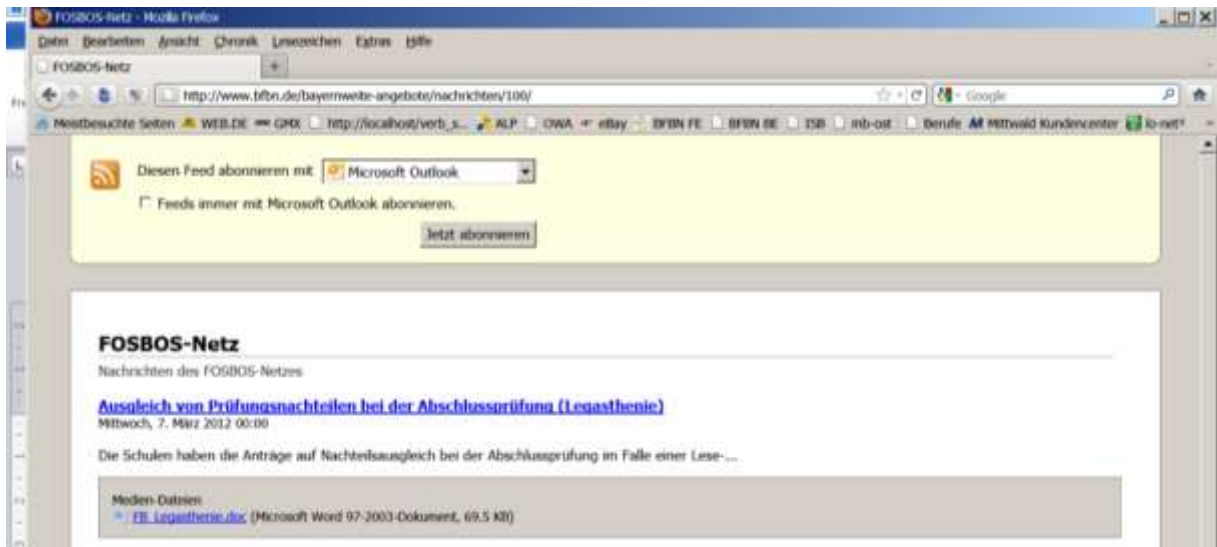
FOSBOS-Netz - Mozilla Firefox

Datei Bearbeiten Ansicht Chronik Lesezeichen Extras Hilfe

FOSBOS-Netz +

http://www.bfbn.de/bayernweite-angebote/nachrichten/100/

Google

Meistbesuchte Seiten WEB.DE GMX http://localhost/verb_s... ALP OWA eBay BFBN FE BFBN BE ISB mb-ost Berufe Mittwald Kundencenter lo-net²

Diesen Feed abonnieren mit Microsoft Outlook

Feeds immer mit Microsoft Outlook abonnieren.

Jetzt abonnieren

FOSBOS-Netz

Nachrichten des FOSBOS-Netzes

Ausgleich von Prüfungsnachteilen bei der Abschlussprüfung (Legasthenie)
Mittwoch, 7. März 2012 00:00

Die Schulen haben die Anträge auf Nachteilsausgleich bei der Abschlussprüfung im Falle einer Lese-...

Medien-Dateien
FB_Legasthenie.doc (Microsoft Word 97-2003-Dokument, 69.5 KB)